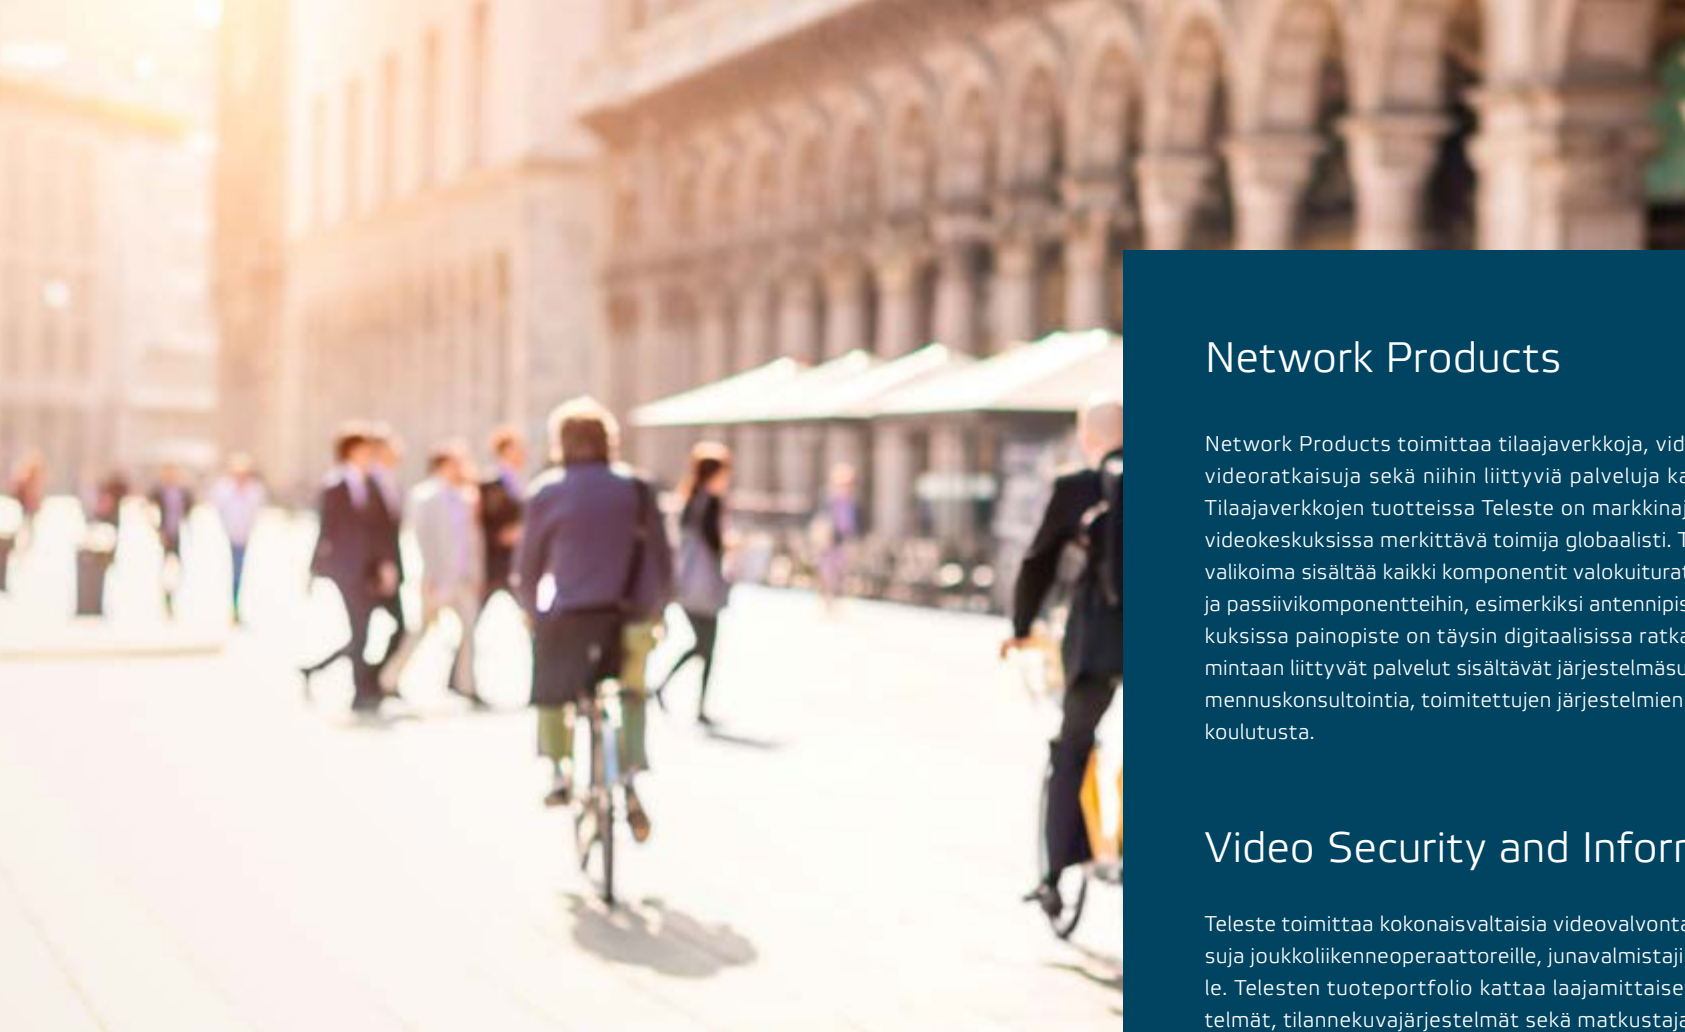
Network Products

Network Products toimittaa tilaajaverkkoja, vid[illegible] videoratkaisuja sekä niihin liittyviä palveluja ka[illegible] Tilaajaverkkojen tuotteissa Teleste on markkinaj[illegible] videokeskuksissa merkittävä toimija globaalisti. T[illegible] valikoima sisältää kaikki komponentit valokuitura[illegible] ja passiivikomponentteihin, esimerkiksi antennipis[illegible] kuksissa painopiste on täysin digitaalisissa ratka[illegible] mintaan liittyvät palvelut sisältävät järjestelmäsu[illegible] mennuskonsultointia, toimitettujen järjestelmien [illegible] koulutusta.

Video Security and Inforr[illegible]

Teleste toimittaa kokonaisvaltaisia videovalvonta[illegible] suja joukkoliikenneoperaattoreille, junavalmistaji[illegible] le. Telesten tuoteportfolio kattaa laajamittaise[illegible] telmät, tilannekuvajärjestelmät sekä matkustaja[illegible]